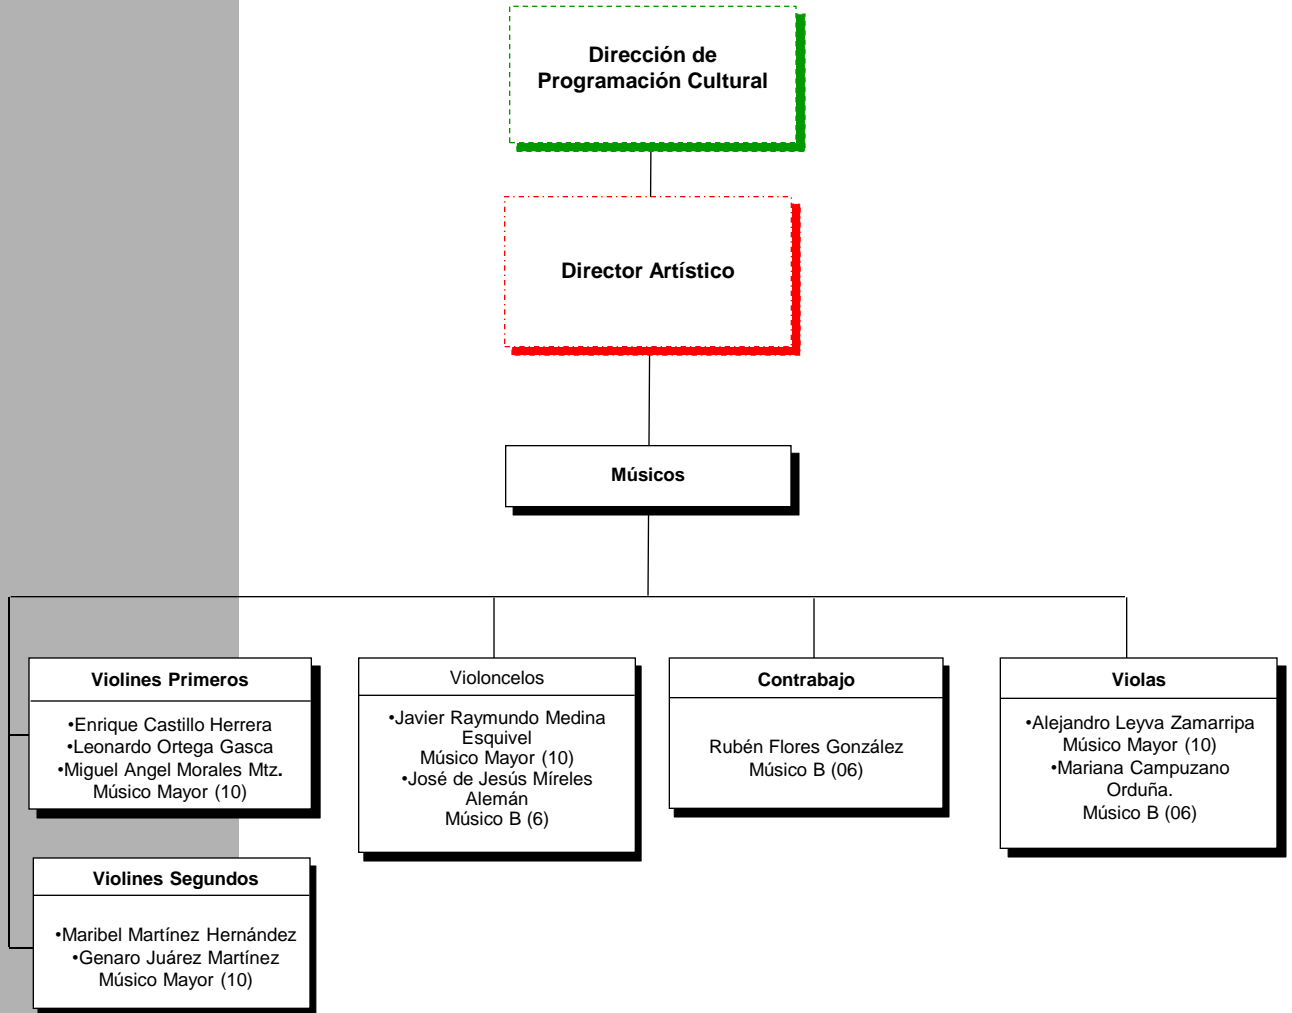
Dirección de Programación Cultural

Director Artístico

Músicos

Violines Primeros

•Enrique Castillo Herrera
•Leonardo Ortega Gasca
•Miguel Angel Morales Mtz.
Músico Mayor (10)

Violoncelos

•Javier Raymundo Medina Esquivel
Músico Mayor (10)
•José de Jesús Míreles Alemán
Músico B (6)

Contrabajo

Rubén Flores González
Músico B (06)

Violas

•Alejandro Leyva Zamarripa
Músico Mayor (10)
•Mariana Campuzano Orduña.
Músico B (06)

Violines Segundos

•Maribel Martínez Hernández
•Genaro Juárez Martínez
Músico Mayor (10)